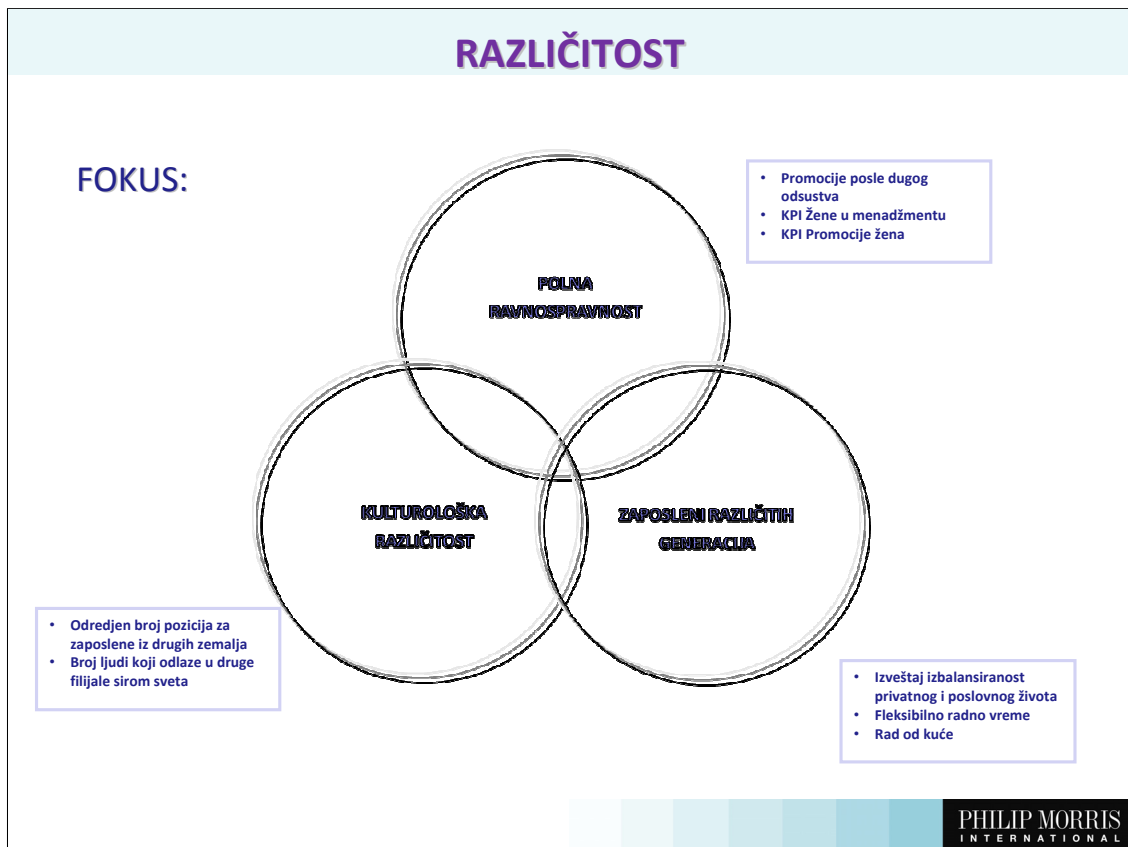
RAZLIČITOST

FOKUS:

- Promocije posle dugog odsustva
- KPI Žene u menadžmentu
- KPI Promocije žena

POLNA RAVNOSPRAVNOST

KULTUROLOŠKA RAZLIČITOST

ZAPOSLENI RAZLIČITIH GENERACIJA

- Odredjen broj pozicija za zaposlene iz drugih zemalja
- Broj ljudi koji odlaze u druge filijale sirom sveta

- Izveštaj izbalansiranost privatnog i poslovnog života
- Fleksibilno radno vreme
- Rad od kuće

PHILIP MORRIS
INTERNATIONAL